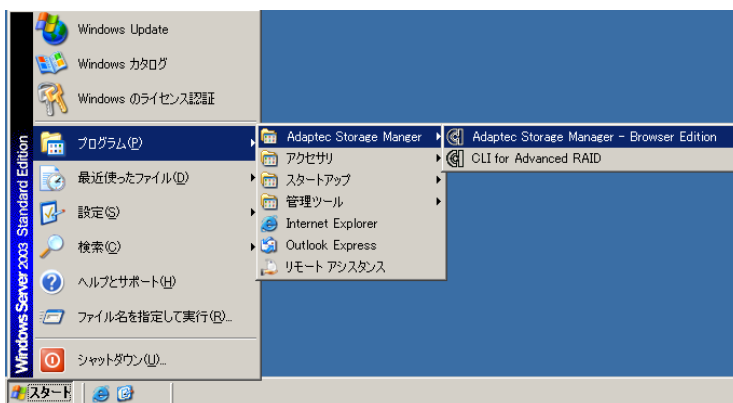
Windows Update
Windows カタログ
Windows のライセンス認証
プログラム(P)
最近使ったファイル(D)
設定(S)
検索(C)
ヘルプとサポート(H)
ファイル名を指定して実行(R)...
シャットダウン(U)...
Windows Server 2003 Standard Edition
Adaptec Storage Manger
アクセサリ
スタートアップ
管理ツール
Internet Explorer
Outlook Express
リモート アシスタンス
Adaptec Storage Manager - Browser Edition
CLI for Advanced RAID
スタート